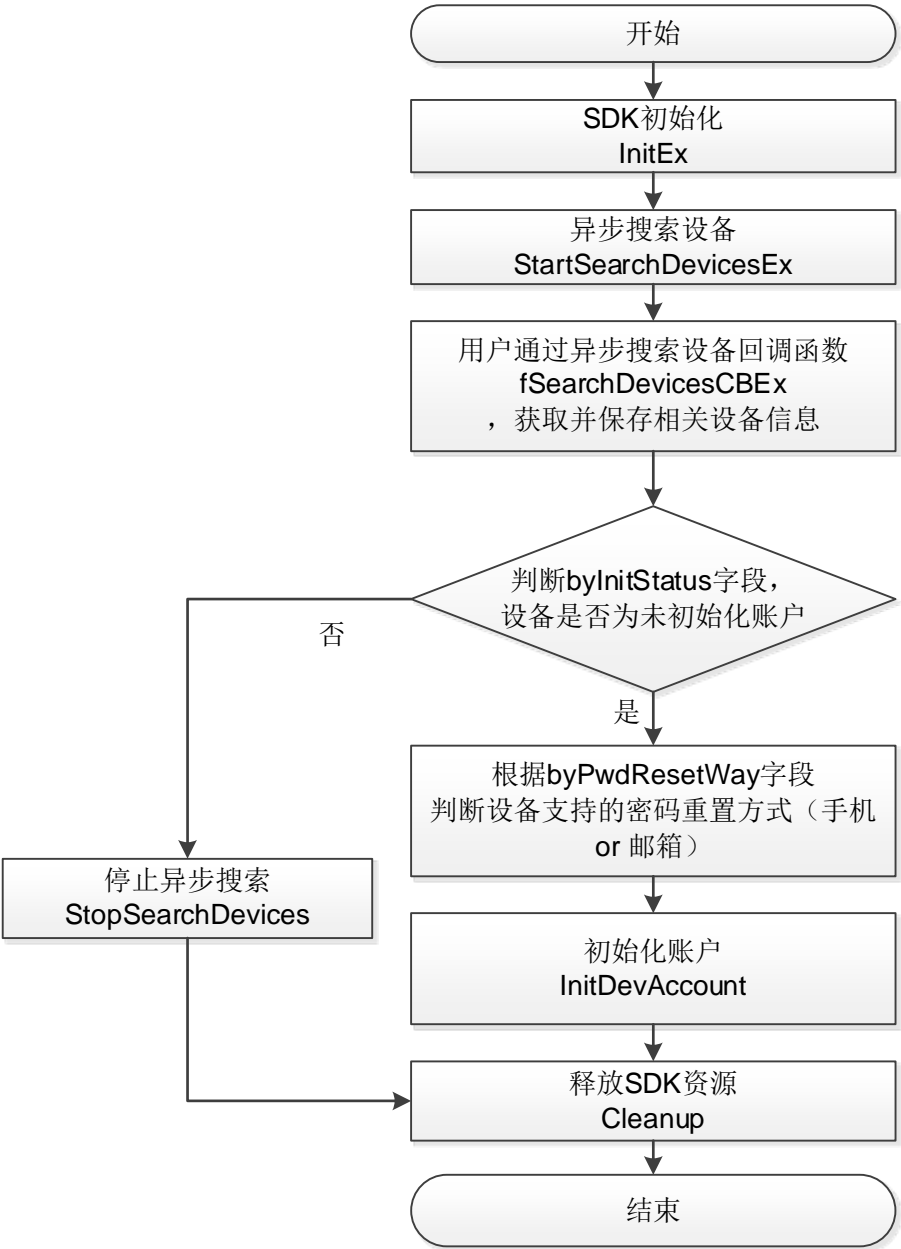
开始

SDK初始化
InitEx

异步搜索设备
StartSearchDevicesEx

用户通过异步搜索设备回调函数
fSearchDevicesCBEx
，获取并保存相关设备信息

判断byInitStatus字段，
设备是否为未初始化账户

否

是

根据byPwdResetWay字段
判断设备支持的密码重置方式（手机 or 邮箱）

停止异步搜索
StopSearchDevices

初始化账户
InitDevAccount

释放SDK资源
Cleanup

结束